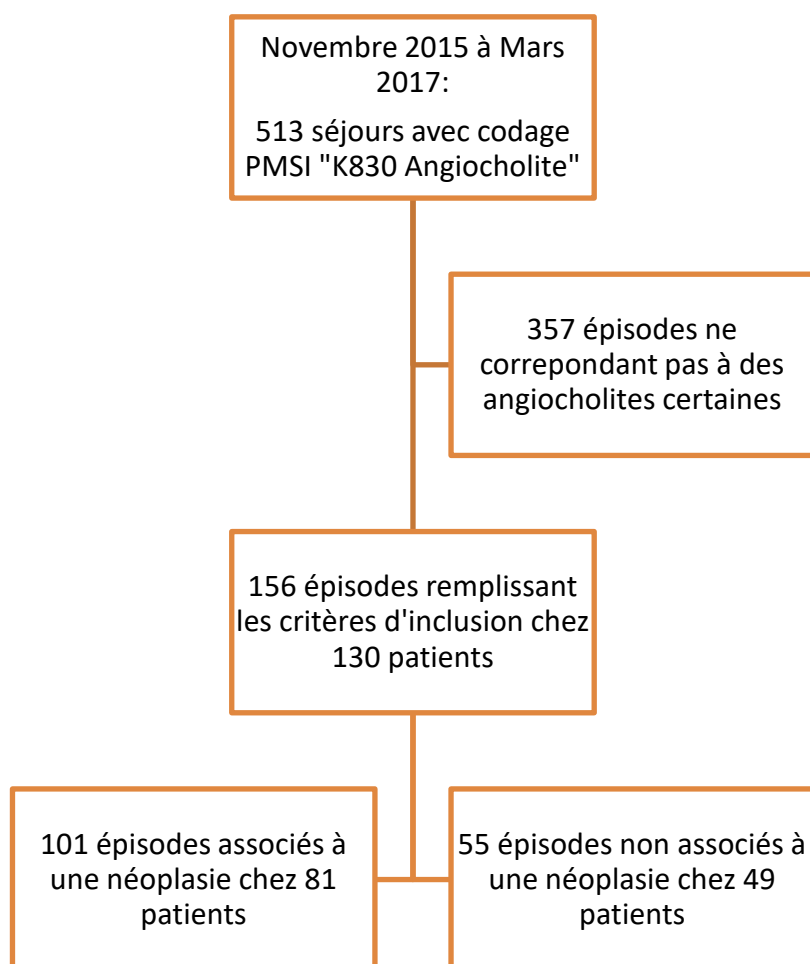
Novembre 2015 à Mars 2017:

513 séjours avec codage PMSI "K830 Angiocholite"

357 épisodes ne correpondant pas à des angiocholites certaines

156 épisodes remplissant les critères d'inclusion chez 130 patients

101 épisodes associés à une néoplasie chez 81 patients

55 épisodes non associés à une néoplasie chez 49 patients